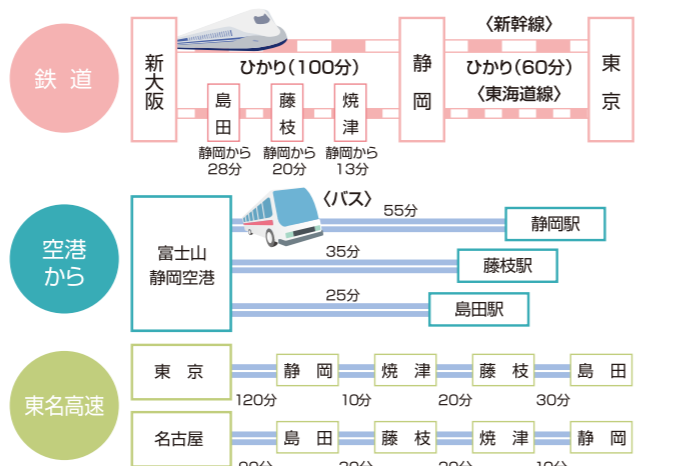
鉄道

新大阪

ひかり(100分)

島田

静岡から 28分

藤枝

静岡から 20分

焼津

静岡から 13分

静岡

〈新幹線〉

ひかり(60分)

〈東海道線〉

東京

空港から

富士山静岡空港

〈バス〉

55分

静岡駅

35分

藤枝駅

25分

島田駅

東名高速

東京

120分

静岡

10分

焼津

20分

藤枝

30分

島田

名古屋

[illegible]

島田

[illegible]

藤枝

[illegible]

焼津

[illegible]

静岡